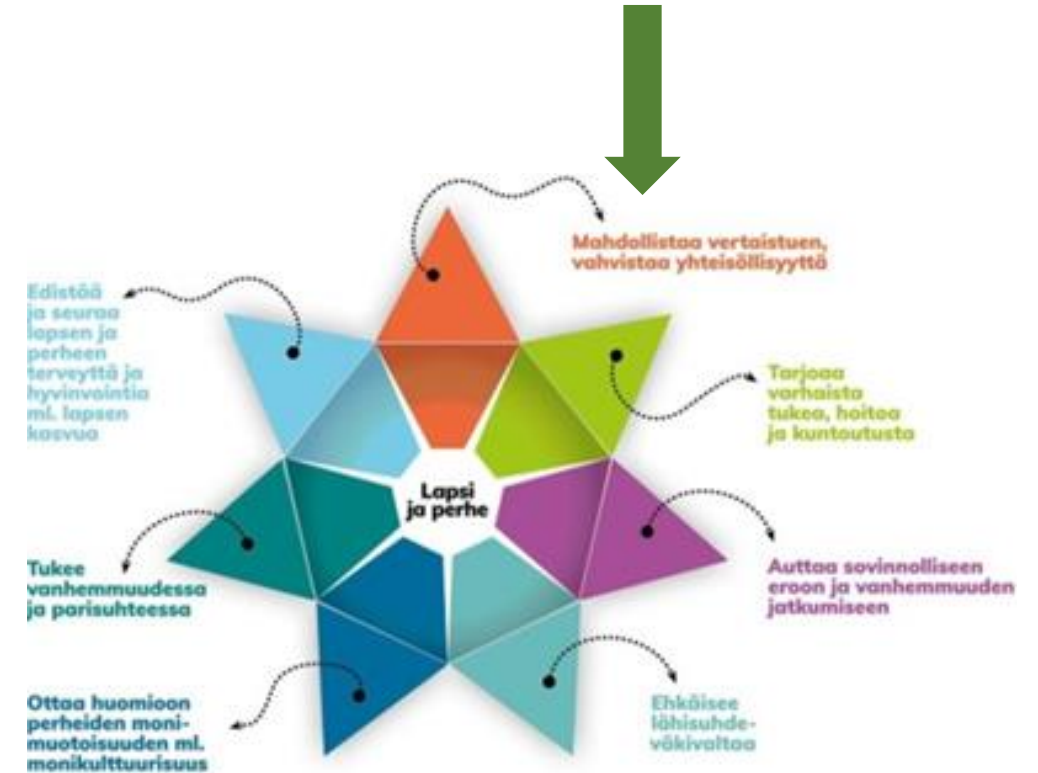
Mahdollistaa vertaistuen, vahvistaa yhteisöllisyyttä

Edistää ja seuraa lapsen ja perheen terveyttä ja hyvinvointia ml. lapsen kasvua

Tarjoaa varhaista tukea, hoitoa ja kuntoutusta

Lapsi ja perhe

Tukee vanhemmuudessa ja parisuhteessa

Auttaa sovinnolliseen eroon ja vanhemmuuden jatkumiseen

Ottaa huomioon perheiden monimuotoisuuden ml. monikulttuurisuus

Ehkäisee lähisuhdeväkivaltaa